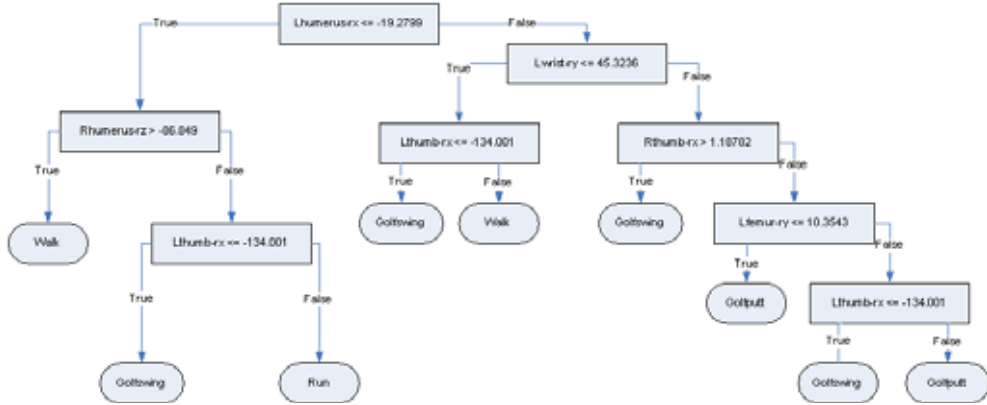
Lhumerus-rx <= -19.2799

True

False

Lwrist-ry <= 45.3236

True

False

Rhumerus-rz > -86.849

True

False

Walk

Lthumb-rx <= -134.001

True

False

Golfswing

Run

Lthumb-rx <= -134.001

True

False

Golfswing

Walk

Rthumb-rx > 1.10702

True

False

Golfswing

Lfemur-ry <= 10.3543

True

False

Golfputt

Lthumb-rx <= -134.001

True

False

Golfswing

Golfputt